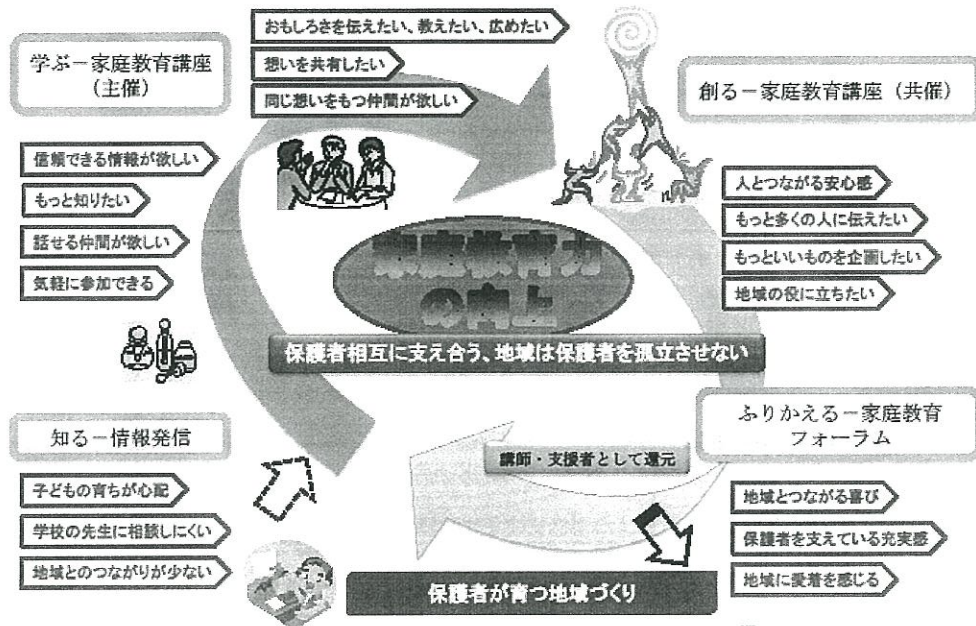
学ぶ－家庭教育講座
（主催）

おもしろさを伝えたい、教えたい、広めたい

想いを共有したい

同じ想いをもつ仲間が欲しい

創る－家庭教育講座（共催）

信頼できる情報が欲しい

もっと知りたい

話せる仲間が欲しい

気軽に参加できる

人とつながる安心感

もっと多くの人に伝えたい

もっといいものを企画したい

地域の役に立ちたい

家庭教育力の向上

保護者相互に支え合う、地域は保護者を孤立させない

ふりかえる－家庭教育フォーラム

知る－情報発信

講師・支援者として還元

子どもの育ちが心配

学校の先生に相談しにくい

地域とのつながりが少ない

地域とつながる喜び

保護者を支えている充実感

地域に愛着を感じる

保護者が育つ地域づくり